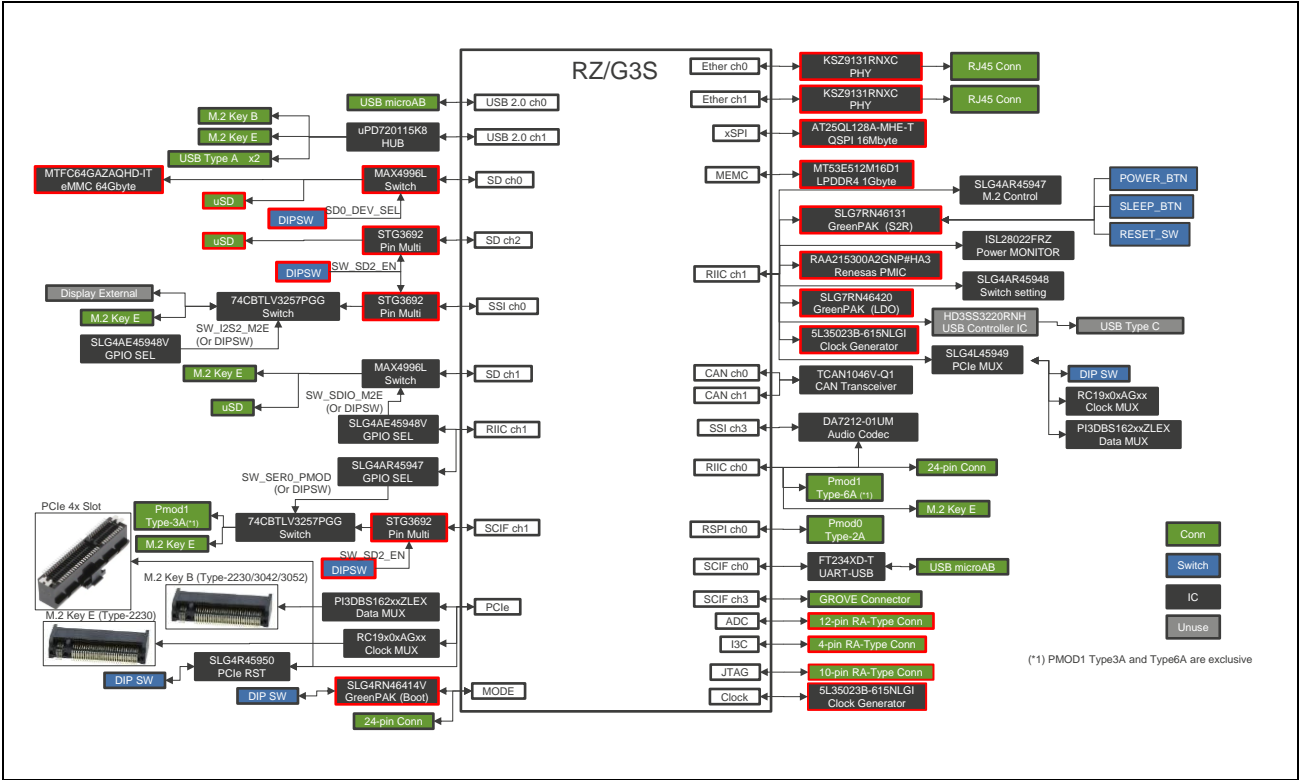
RZ/G3S

USB microAB
USB 2.0 ch0
M.2 Key B
M.2 Key E
uPD720115K8
HUB
USB 2.0 ch1
USB Type A x2
MTFC64GAZAQHD-IT
eMMC 64Gbyte
MAX4996L
Switch
SD ch0
uSD
DIPSW
SD0_DEV_SEL
uSD
STG3692
Pin Multi
SD ch2
DIPSW
SW_SD2_EN
Display External
74CBTLV3257PGG
Switch
STG3692
Pin Multi
SSI ch0
M.2 Key E
SW_I2S2_M2E
(Or DIPSW)
SLG4AE45948V
GPIO SEL
MAX4996L
Switch
SD ch1
M.2 Key E
uSD
SW_SDIO_M2E
(Or DIPSW)
SLG4AE45948V
GPIO SEL
RIIC ch1
SLG4AR45947
GPIO SEL
SW_SER0_PMOD
(Or DIPSW)
PCIe 4x Slot
Pmod1
Type-3A(*1)
74CBTLV3257PGG
Switch
STG3692
Pin Multi
SCIF ch1
M.2 Key E
SW_SD2_EN
DIPSW
M.2 Key B (Type-2230/3042/3052)
PI3DBS162xxZLEX
Data MUX
PCIe
M.2 Key E (Type-2230)
RC19x0xAGxx
Clock MUX
SLG4R45950
PCIe RST
DIP SW
DIP SW
SLG4RN46414V
GreenPAK (Boot)
MODE
24-pin Conn

Ether ch0
KSZ9131RNXC
PHY
RJ45 Conn
Ether ch1
KSZ9131RNXC
PHY
RJ45 Conn
xSPI
AT25QL128A-MHE-T
QSPI 16Mbyte
MEMC
MT53E512M16D1
LPDDR4 1Gbyte
SLG4AR45947
M.2 Control
POWER_BTN
SLG7RN46131
GreenPAK (S2R)
SLEEP_BTN
RESET_SW
ISL28022FRZ
Power MONITOR
RAA215300A2GNP#HA3
Renesas PMIC
RIIC ch1
SLG4AR45948
Switch setting
SLG7RN46420
GreenPAK (LDO)
HD3SS3220RNH
USB Controller IC
USB Type C
5L35023B-615NLGI
Clock Generator
SLG4L45949
PCIe MUX
CAN ch0
TCAN1046V-Q1
CAN Transceiver
DIP SW
CAN ch1
RC19x0xAGxx
Clock MUX
SSI ch3
DA7212-01UM
Audio Codec
PI3DBS162xxZLEX
Data MUX
RIIC ch0
24-pin Conn
Pmod1
Type-6A (*1)
M.2 Key E
RSPI ch0
Pmod0
Type-2A
Conn
SCIF ch0
FT234XD-T
UART-USB
USB microAB
Switch
SCIF ch3
GROVE Connector
IC
ADC
12-pin RA-Type Conn
Unuse
I3C
4-pin RA-Type Conn
(*1) PMOD1 Type3A and Type6A are exclusive
JTAG
10-pin RA-Type Conn
Clock
5L35023B-615NLGI
Clock Generator